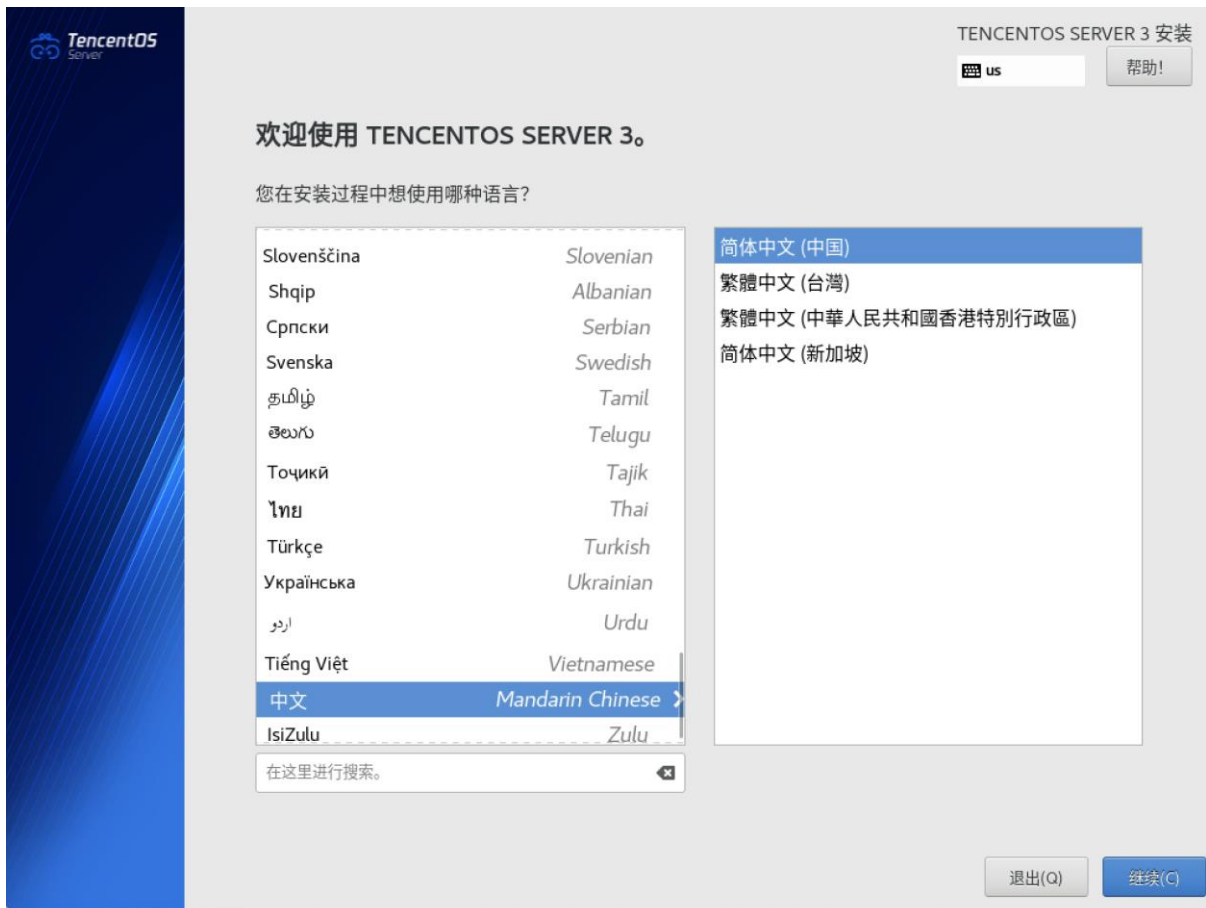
TencentOS
Server

TENCENTOS SERVER 3 安装
us
帮助!

欢迎使用 TENCENTOS SERVER 3。

您在安装过程中想使用哪种语言?

| | |
|---|---|
| Slovenščina | Slovenian |
| Shqip | Albanian |
| Српски | Serbian |
| Svenska | Swedish |
| தமிழ் | Tamil |
| తెలుగు | Telugu |
| Тоҷикӣ | Tajik |
| ไทย | Thai |
| Türkçe | Turkish |
| Українська | Ukrainian |
| اردو | Urdu |
| Tiếng Việt | Vietnamese |
| 中文 | Mandarin Chinese |
| IsiZulu | Zulu |

简体中文 (中国)
繁體中文 (台灣)
繁體中文 (中華人民共和國香港特別行政區)
简体中文 (新加坡)

在这里进行搜索。

退出(Q)
继续(C)